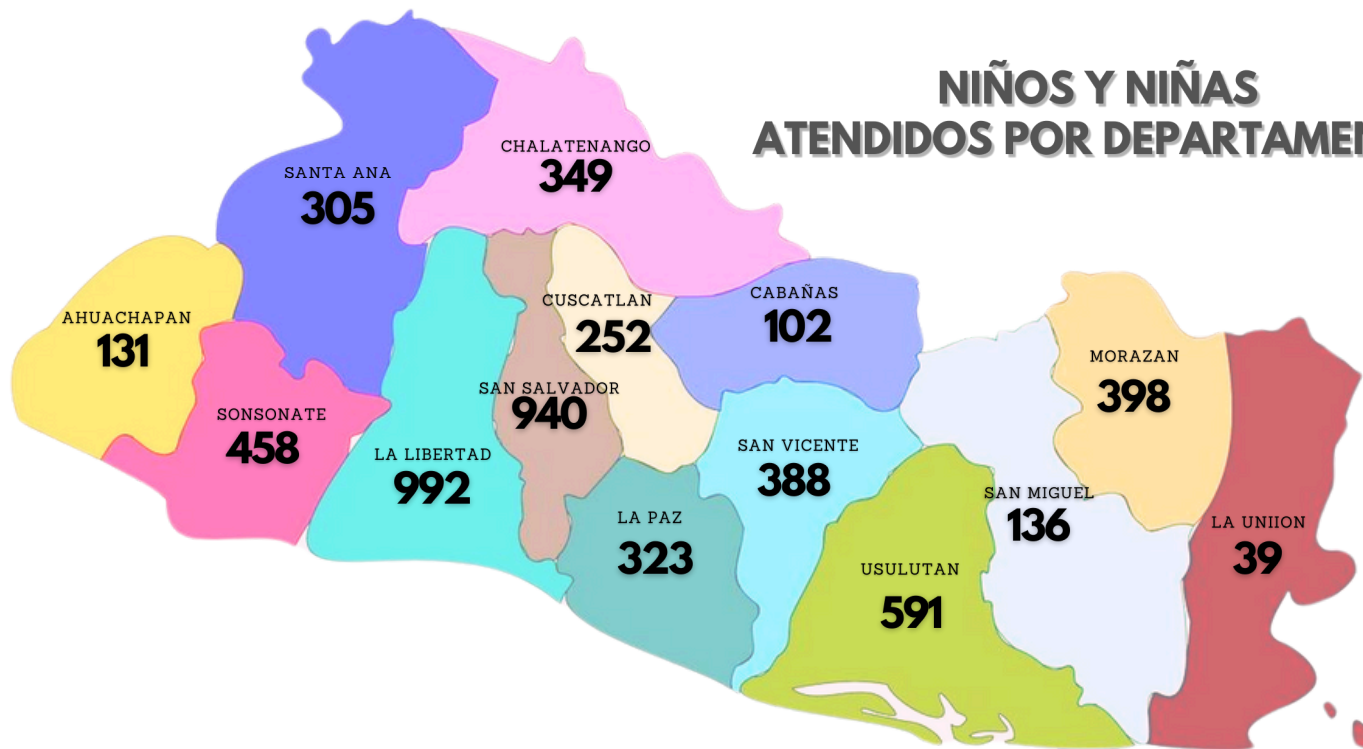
NIÑOS Y NIÑAS
ATENDIDOS POR DEPARTAME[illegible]

SANTA ANA
305

CHALATENANGO
349

AHUACHAPAN
131

SONSONATE
458

LA LIBERTAD
992

SAN SALVADOR
940

CUSCATLAN
252

CABAÑAS
102

SAN VICENTE
388

LA PAZ
323

USULUTAN
591

SAN MIGUEL
136

MORAZAN
398

LA UNIION
39